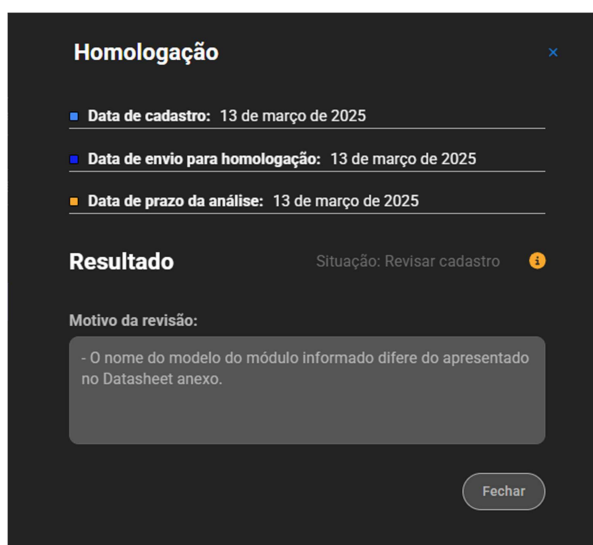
Homologação

×

Data de cadastro: 13 de março de 2025

Data de envio para homologação: 13 de março de 2025

Data de prazo da análise: 13 de março de 2025

Resultado

Situação: Revisar cadastro

Motivo da revisão:

- O nome do modelo do módulo informado difere do apresentado no Datasheet anexo.

Fechar